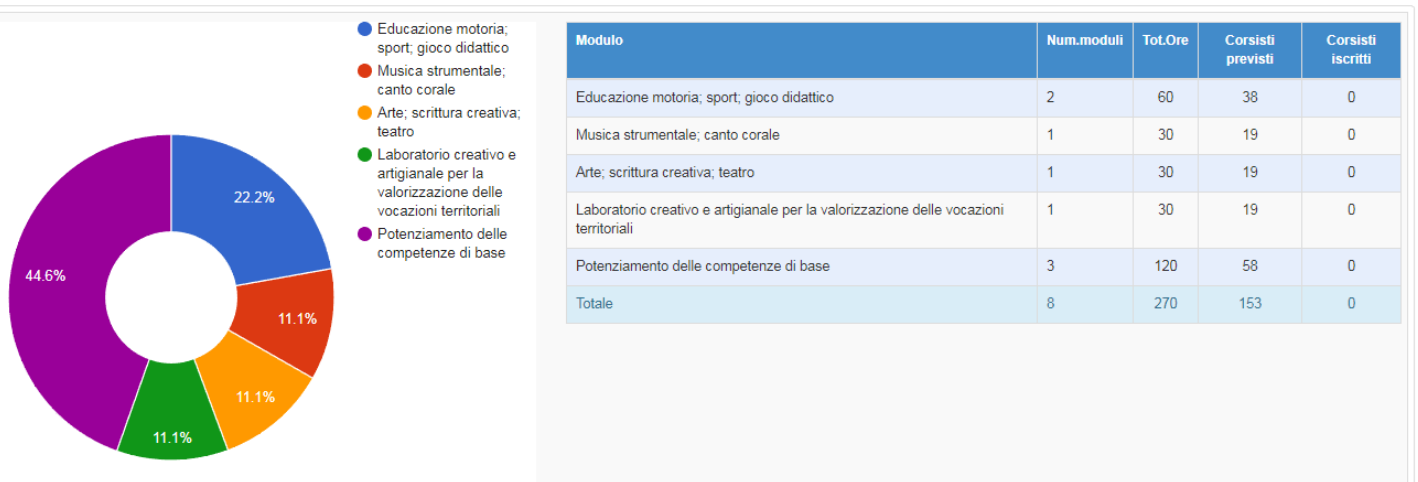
Educazione motoria; sport; gioco didattico
Musica strumentale; canto corale
Arte; scrittura creativa; teatro
Laboratorio creativo e artigianale per la valorizzazione delle vocazioni territoriali
Potenziamento delle competenze di base

22.2%
11.1%
11.1%
11.1%
44.6%

| Modulo | Num.moduli | Tot.Ore | Corsisti previsti | Corsisti iscritti |
|---|---|---|---|---|
| Educazione motoria; sport; gioco didattico | 2 | 60 | 38 | 0 |
| Musica strumentale; canto corale | 1 | 30 | 19 | 0 |
| Arte; scrittura creativa; teatro | 1 | 30 | 19 | 0 |
| Laboratorio creativo e artigianale per la valorizzazione delle vocazioni territoriali | 1 | 30 | 19 | 0 |
| Potenziamento delle competenze di base | 3 | 120 | 58 | 0 |
| Totale | 8 | 270 | 153 | 0 |